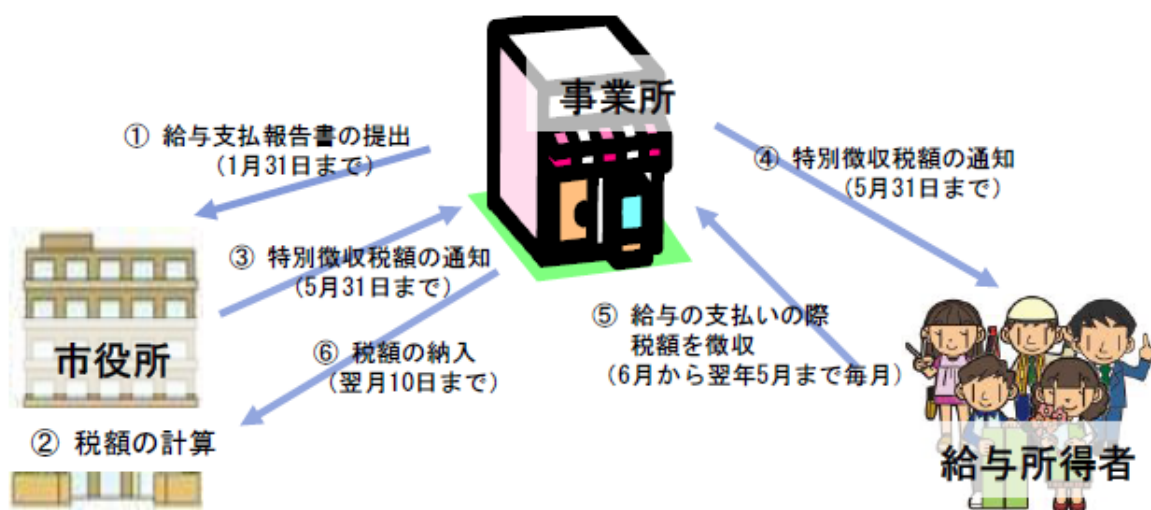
事業所

① 給与支払報告書の提出
（1月31日まで）

④ 特別徴収税額の通知
（5月31日まで）

③ 特別徴収税額の通知
（5月31日まで）

市役所

⑥ 税額の納入
（翌月10日まで）

⑤ 給与の支払いの際
税額を徴収
（6月から翌年5月まで毎月）

② 税額の計算

給与所得者